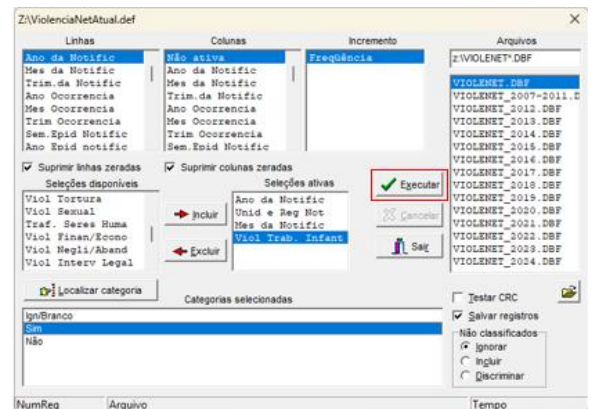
Z:\ViolenciaNetAtual.def

Linhas
Ano da Notific
Mes da Notific
Trim.da Notific
Ano Ocorrencia
Mes Ocorrencia
Trim Ocorrencia
Sem.Epid Notific
Ano Epid notific

Colunas
Não ativa
Ano da Notific
Mes da Notific
Trim.da Notific
Ano Ocorrencia
Mes Ocorrencia
Trim Ocorrencia
Sem.Epid Notific

Incremento
Freqüência

Arquivos
z:\VIOLENET*.DBF
VIOLENET.DBF
VIOLENET_2007-2011.D
VIOLENET_2012.DBF
VIOLENET_2013.DBF
VIOLENET_2014.DBF
VIOLENET_2015.DBF
VIOLENET_2016.DBF
VIOLENET_2017.DBF
VIOLENET_2018.DBF
VIOLENET_2019.DBF
VIOLENET_2020.DBF
VIOLENET_2021.DBF
VIOLENET_2022.DBF
VIOLENET_2023.DBF
VIOLENET_2024.DBF

Suprimir linhas zeradas
Suprimir colunas zeradas

Seleções disponíveis
Viol Tortura
Viol Sexual
Traf. Seres Huma
Viol Finan/Econo
Viol Negli/Aband
Viol Interv Legal

Incluir
Excluir

Seleções ativas
Ano da Notific
Unid e Reg Not
Mes da Notific
Viol Trab. Infant

Executar
Cancelar
Sair

Localizar categoria

Categorias selecionadas
Ign/Branco
Sim
Não

Testar CRC
Salvar registros
Não classificados
Ignorar
Incluir
Discriminar

NumReg
Arquivo
Tempo